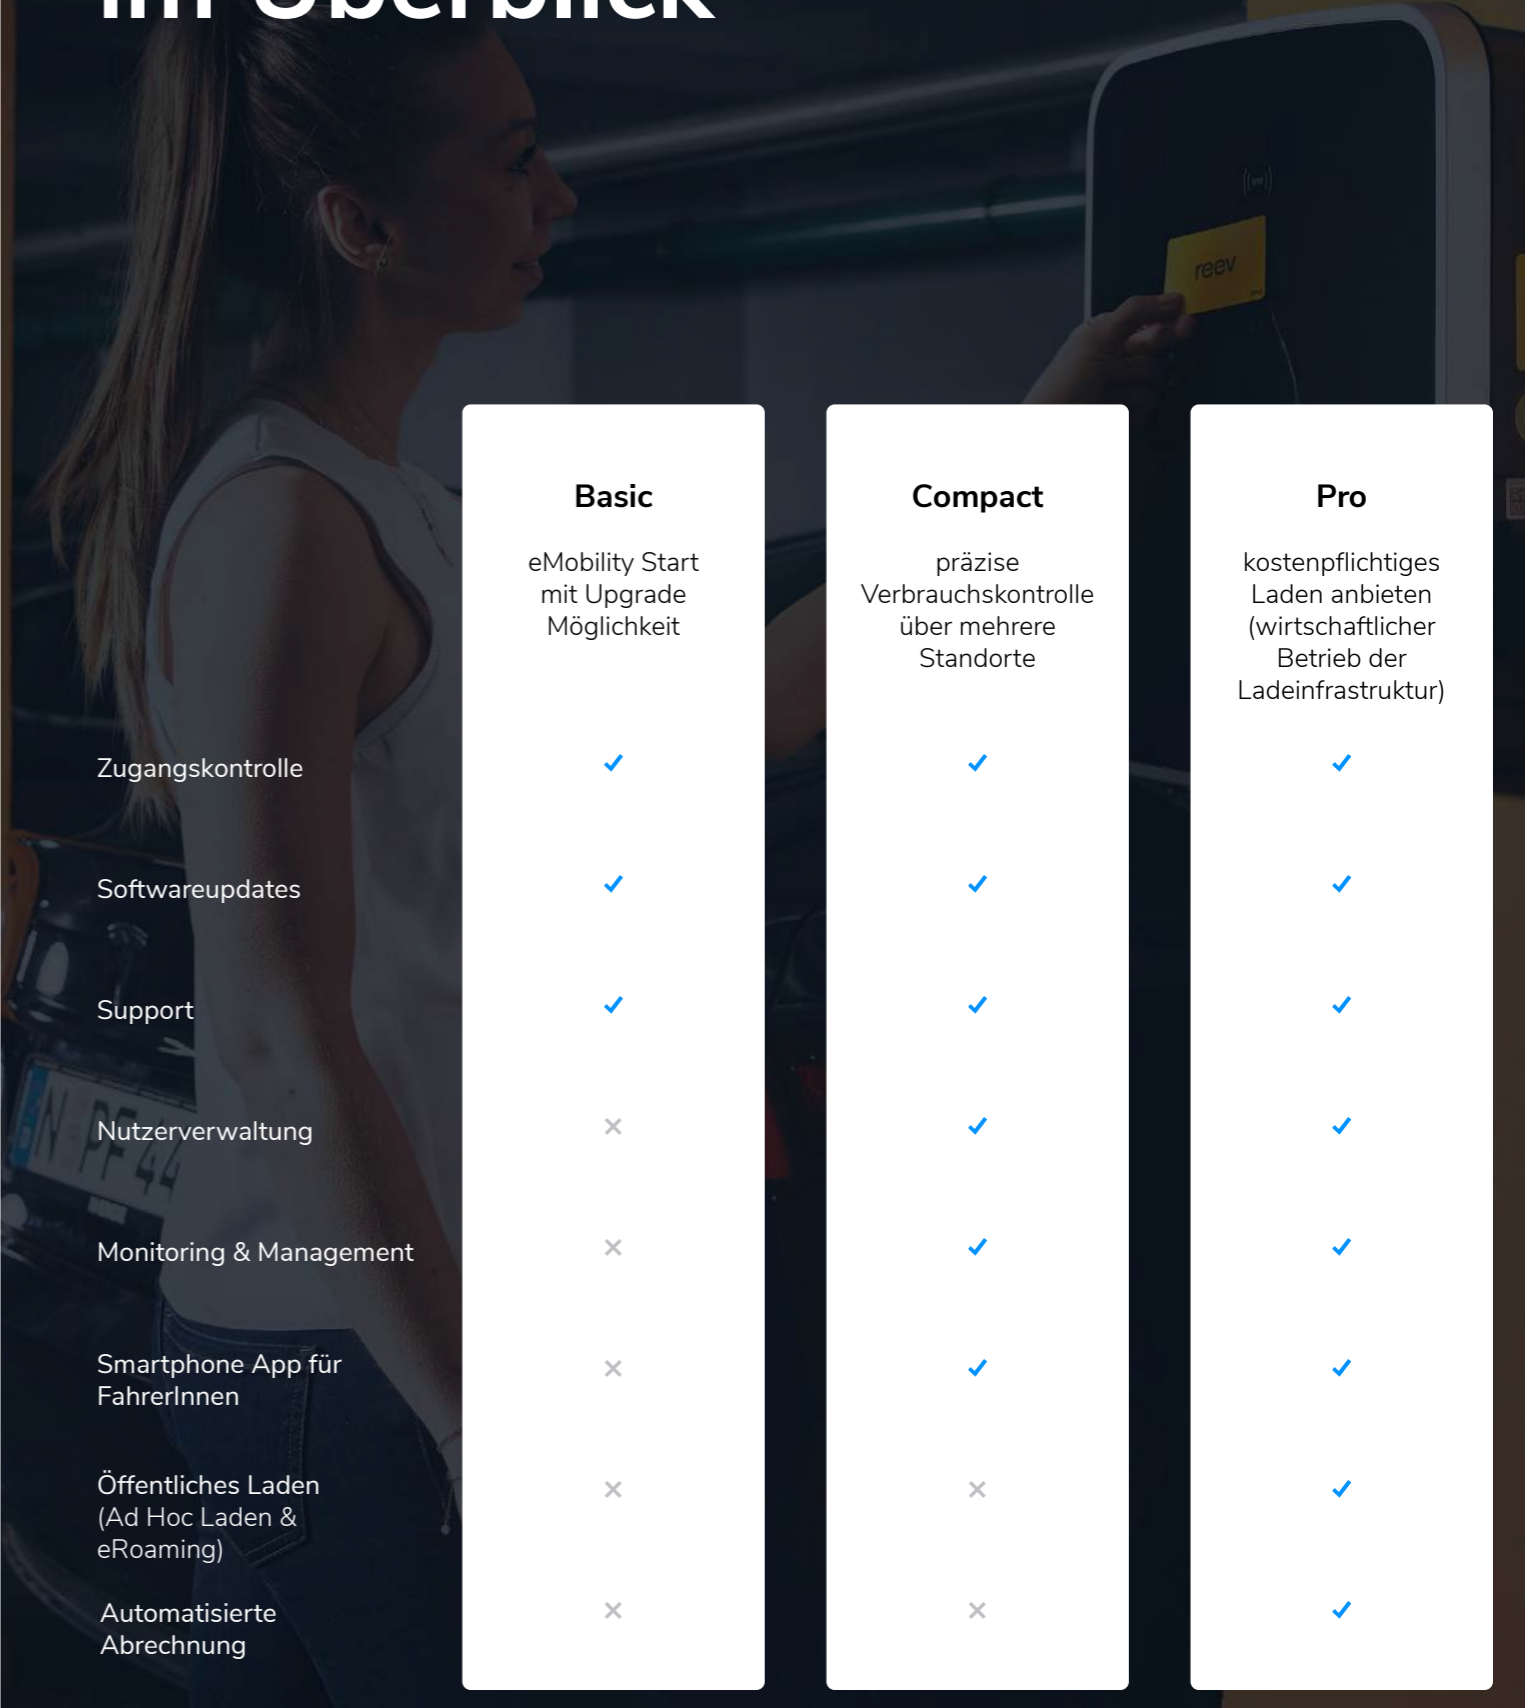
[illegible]

reev

| | Basic | Compact | Pro |
|---|---|---|---|
| | eMobility Start mit Upgrade Möglichkeit | präzise Verbrauchskontrolle über mehrere Standorte | kostenpflichtiges Laden anbieten (wirtschaftlicher Betrieb der Ladeinfrastruktur) |
| Zugangskontrolle | ✓ | ✓ | ✓ |
| Softwareupdates | ✓ | ✓ | ✓ |
| Support | ✓ | ✓ | ✓ |
| Nutzerverwaltung | × | ✓ | ✓ |
| Monitoring & Management | × | ✓ | ✓ |
| Smartphone App für FahrerInnen | × | ✓ | ✓ |
| Öffentliches Laden (Ad Hoc Laden & eRoaming) | × | × | ✓ |
| Automatisierte Abrechnung | × | × | ✓ |